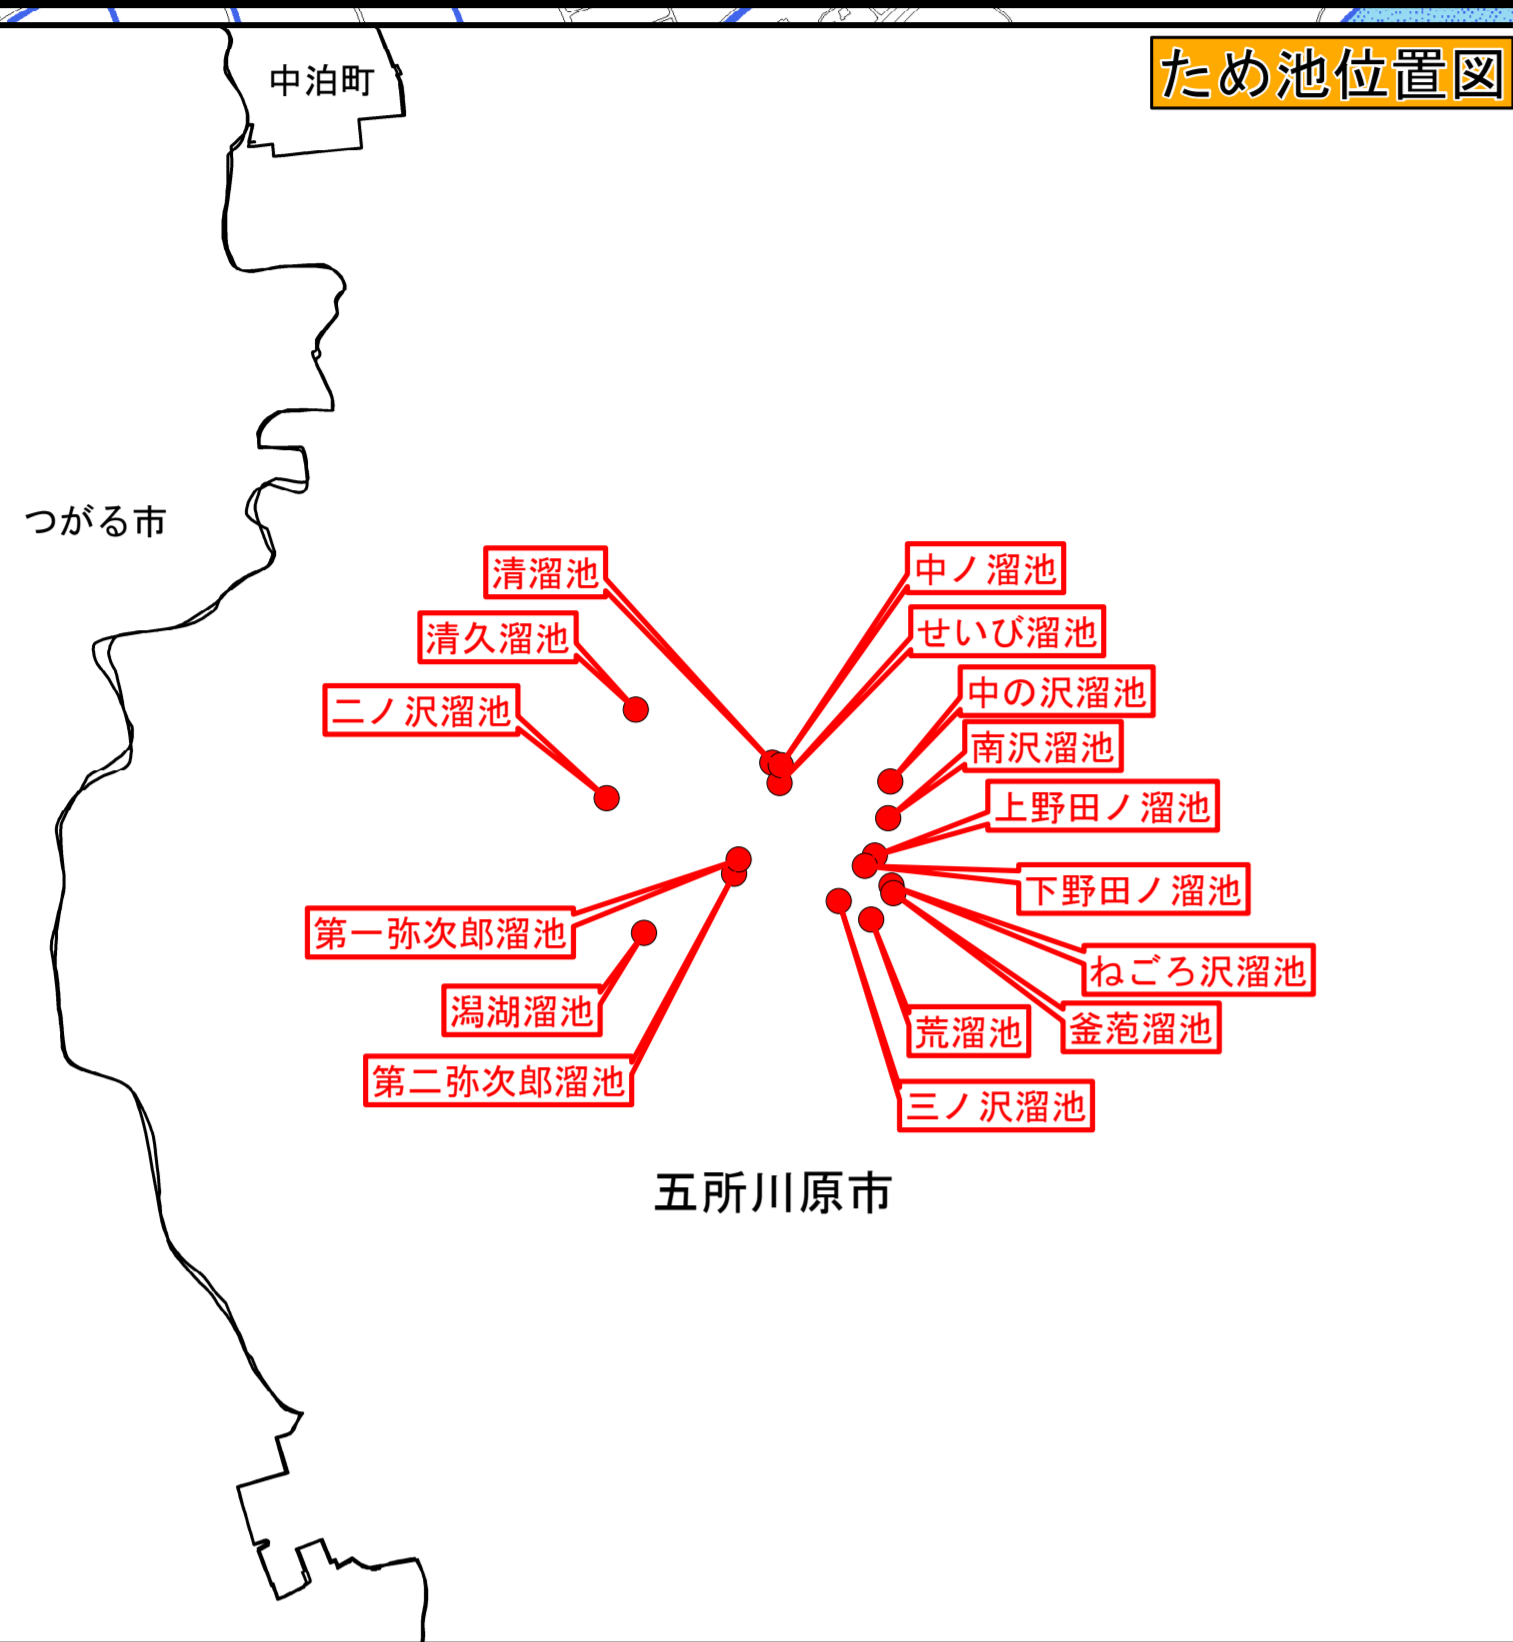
ため池位置図

中泊町

つがる市

清溜池

清久溜池

二ノ沢溜池

中ノ溜池

せいび溜池

中の沢溜池

南沢溜池

上野田ノ溜池

下野田ノ溜池

第一弥次郎溜池

潟湖溜池

第二弥次郎溜池

ねごろ沢溜池

荒溜池

釜萢溜池

三ノ沢溜池

五所川原市